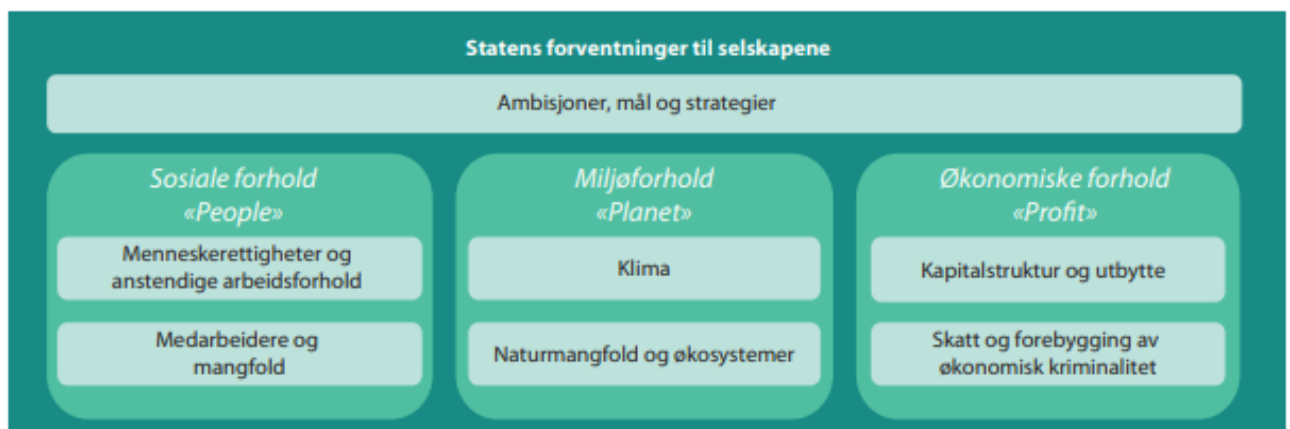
Statens forventninger til selskapene

Ambisjoner, mål og strategier

Sosiale forhold
«People»

Menneskerettigheter og anstendige arbeidsforhold

Medarbeidere og mangfold

Miljøforhold
«Planet»

Klima

Naturmangfold og økosystemer

Økonomiske forhold
«Profit»

Kapitalstruktur og utbytte

Skatt og forebygging av økonomisk kriminalitet